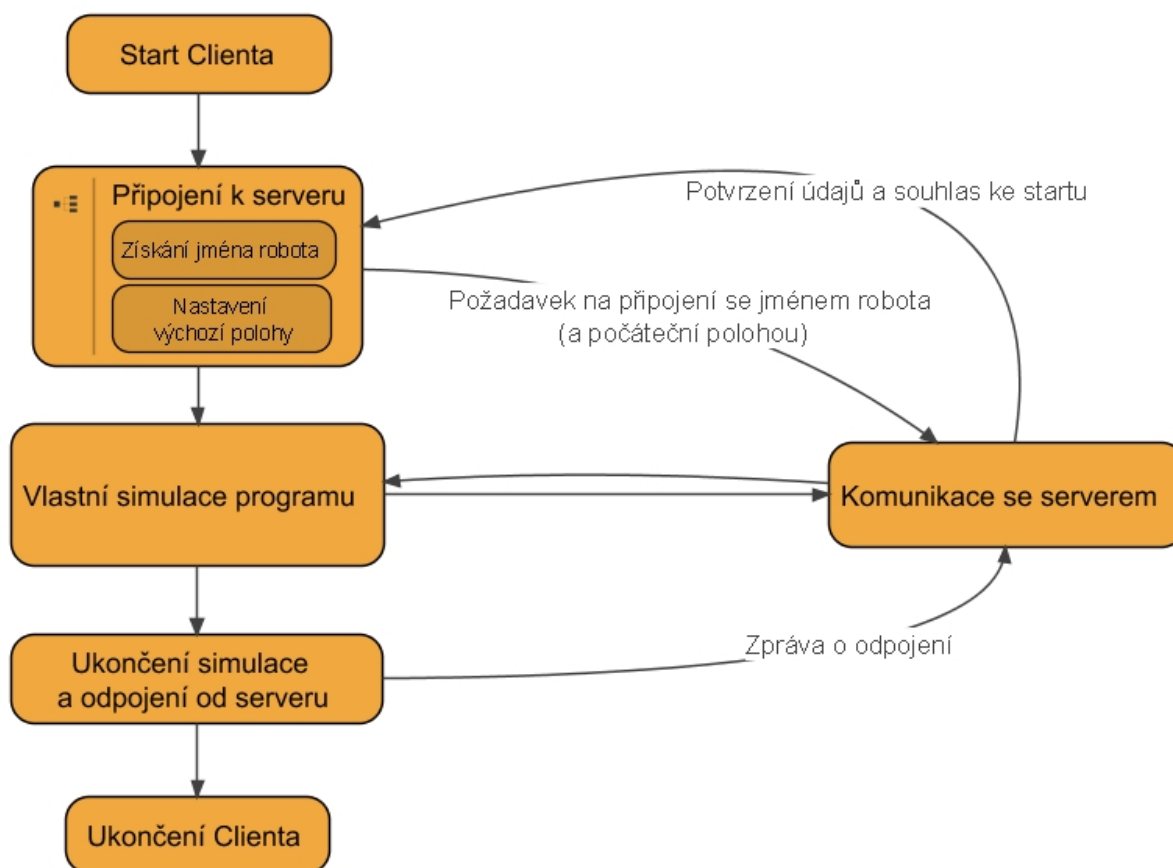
Start Clienta

Připojení k serveru

Získání jména robota

Nastavení výchozí polohy

Potvrzení údajů a souhlas ke startu

Požadavek na připojení se jménem robota (a počáteční polohou)

Vlastní simulace programu

Komunikace se serverem

Ukončení simulace a odpojení od serveru

Zpráva o odpojení

Ukončení Clienta